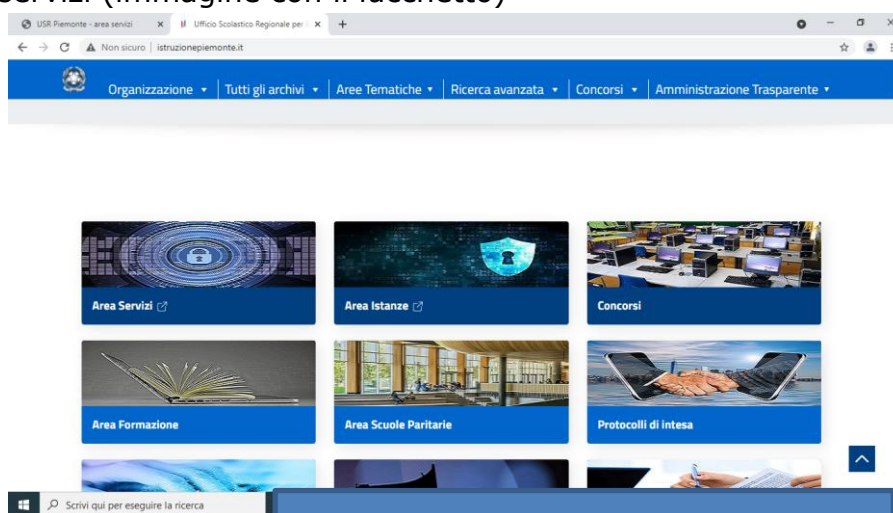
servizi (immagine con il lucchetto)

USR Piemonte - area servizi
Ufficio Scolastico Regionale per
Non sicuro | istruzionepiemonte.it

Organizzazione | Tutti gli archivi | Aree Tematiche | Ricerca avanzata | Concorsi | Amministrazione Trasparente

Area Servizi
Area Istanze
Concorsi
Area Formazione
Area Scuole Paritarie
Protocolli di intesa

Scrivi qui per eseguire la ricerca